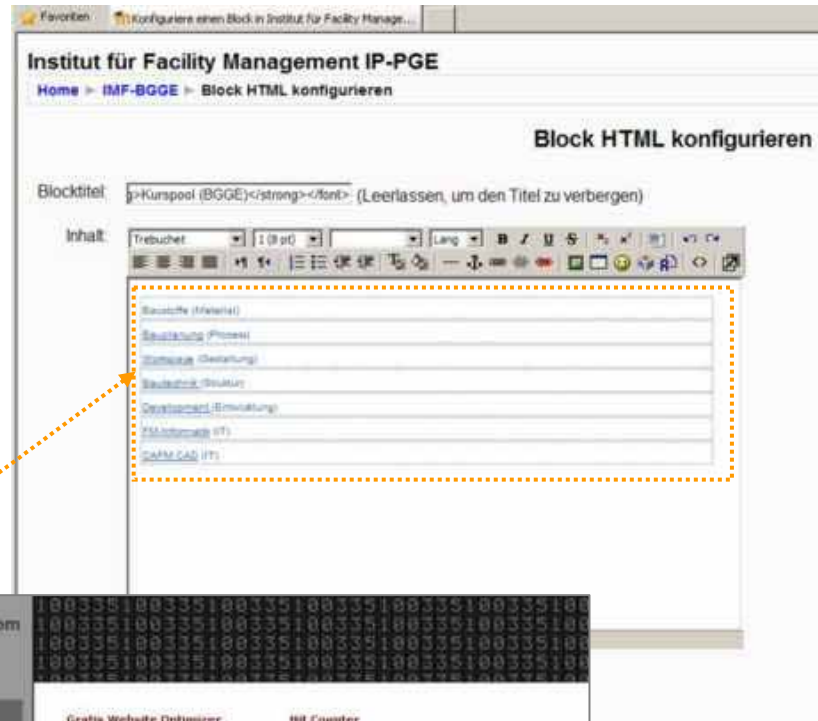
Favoriten | Konfiguriere einen Block in Institut für Facility Manage...

Institut für Facility Management IP-PGE

Home ► IMF-BGGE ► Block HTML konfigurieren

Block HTML konfigurieren

Blocktitel: p>Kurspool (BGGE)</strong></font> (Leerlassen, um den Titel zu verbergen)

Inhalt: Trebuchet | 1 (8 pt) | Lang | B I U S

Baustoffe (Material)
Bauplanung (Prozess)
Homepage (Gestaltung)
Bautechnik (Struktur)
Development (Entwicklung)
FM-Informatik (IT)
CAFM CAD (IT)

em

100335100335100335100335100335100335100
100335100335100335100335100335100335100
100335100335100335100335100335100335100
100335100335100335100335100335100335100

Gratis Website Optimizer | Hit Counter